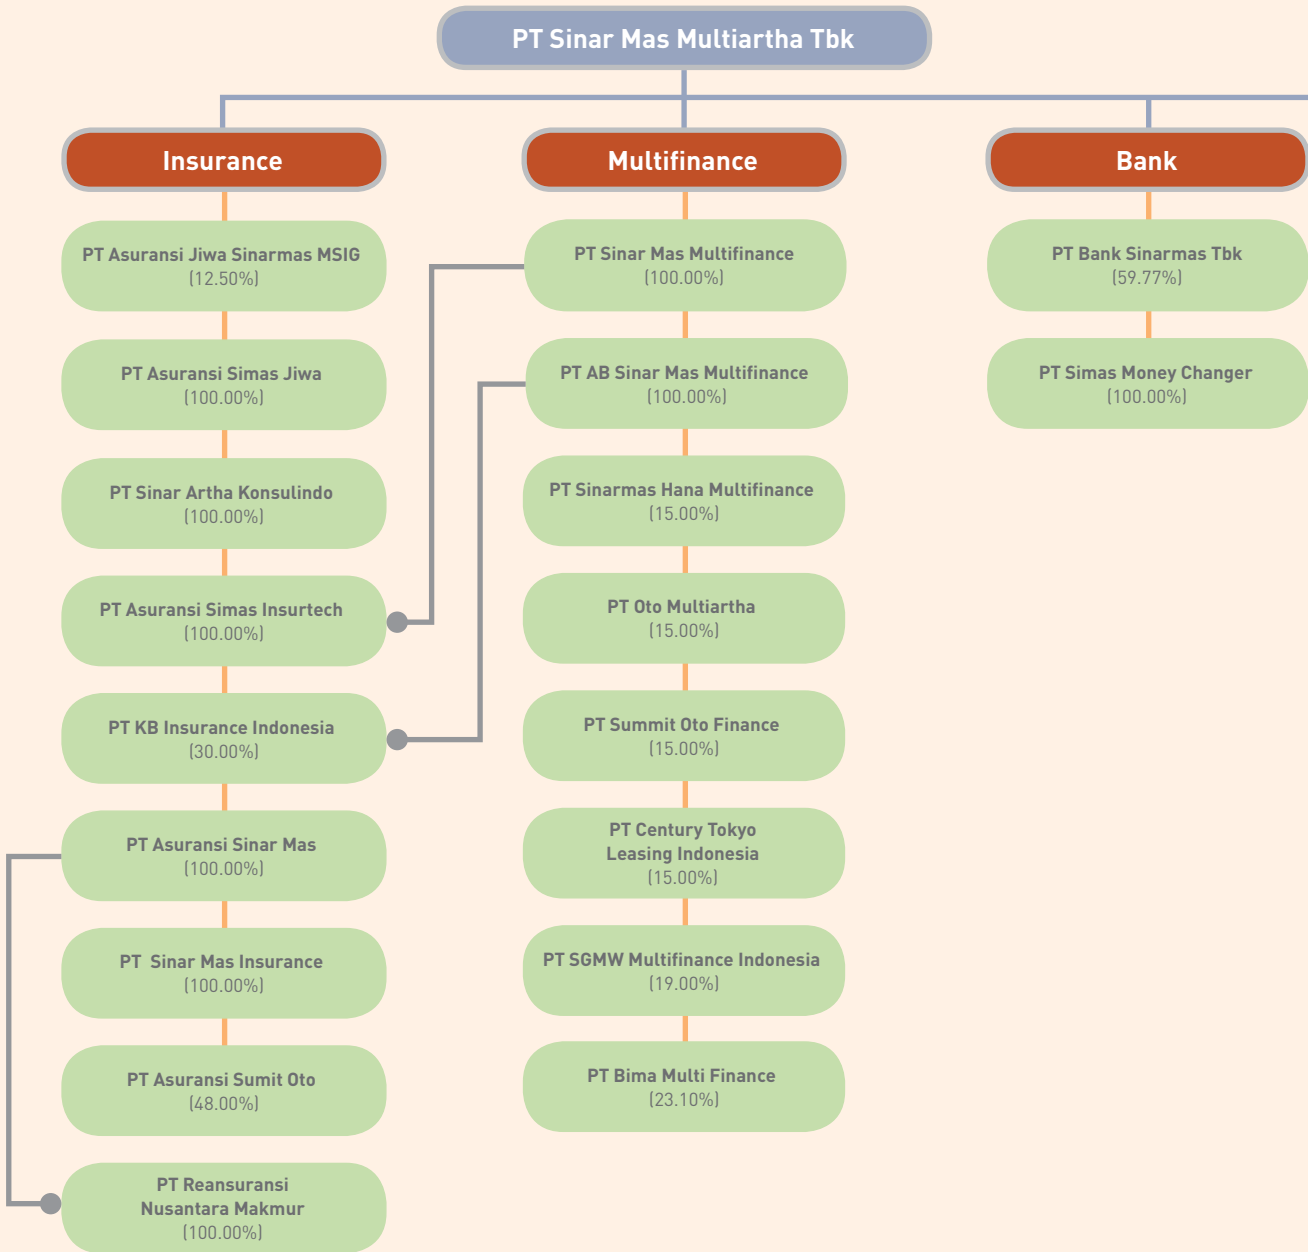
PT Sinar Mas Multiartha Tbk

Insurance

PT Asuransi Jiwa Sinarmas MSIG (12.50%)

PT Asuransi Simas Jiwa (100.00%)

PT Sinar Artha Konsulindo (100.00%)

PT Asuransi Simas Insurtech (100.00%)

PT KB Insurance Indonesia (30.00%)

PT Asuransi Sinar Mas (100.00%)

PT Sinar Mas Insurance (100.00%)

PT Asuransi Sumit Oto (48.00%)

PT Reansuransi Nusantara Makmur (100.00%)

Multifinance

PT Sinar Mas Multifinance (100.00%)

PT AB Sinar Mas Multifinance (100.00%)

PT Sinarmas Hana Multifinance (15.00%)

PT Oto Multiartha (15.00%)

PT Summit Oto Finance (15.00%)

PT Century Tokyo Leasing Indonesia (15.00%)

PT SGMW Multifinance Indonesia (19.00%)

PT Bima Multi Finance (23.10%)

Bank

PT Bank Sinarmas Tbk (59.77%)

PT Simas Money Changer (100.00%)